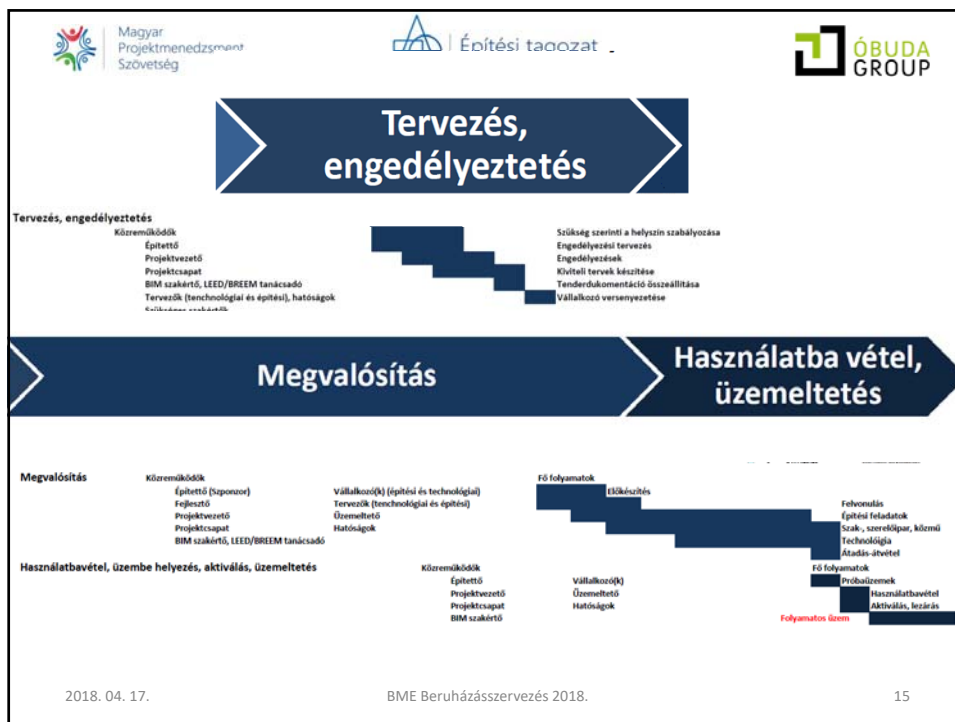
Magyar Projektmenedzsment Szövetség

Építési tagozat

ÓBUDA GROUP

Tervezés, engedélyeztetés

Tervezés, engedélyeztetés

Közreműködők
Építtető
Projektvezető
Projektcsapat
BIM szakértő, LEED/BREEM tanácsadó
Tervezők (technológiai és építési), hatóságok
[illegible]

Szükség szerinti a helyszín szabályozása
Engedélyezési tervezés
Engedélyezések
Kiviteli tervek készítése
Tenderdukomentáció összeállítása
Vállalkozó versenyeztetése

Megvalósítás

Használatba vétel, üzemeltetés

Megvalósítás

Közreműködők
Építtető (Szponzor)
Fejlesztő
Projektvezető
Projektcsapat
BIM szakértő, LEED/BREEM tanácsadó

Vállalkozó(k) (építési és technológiai)
Tervezők (technológiai és építési)
Üzemeltető
Hatóságok

Fő folyamatok
Előkészítés
Felvonulás
Építési feladatok
Szak-, szerelőipar, közmű
Technológia
Átadás-átvétel

Használatbavétel, üzembe helyezés, aktiválás, üzemeltetés

Közreműködők
Építtető
Projektvezető
Projektcsapat
BIM szakértő

Vállalkozó(k)
Üzemeltető
Hatóságok

Fő folyamatok
Próbaüzemek
Használatbavétel
Aktiválás, lezárás
Folyamatos üzem

2018. 04. 17.

BME Beruházásszervezés 2018.

15